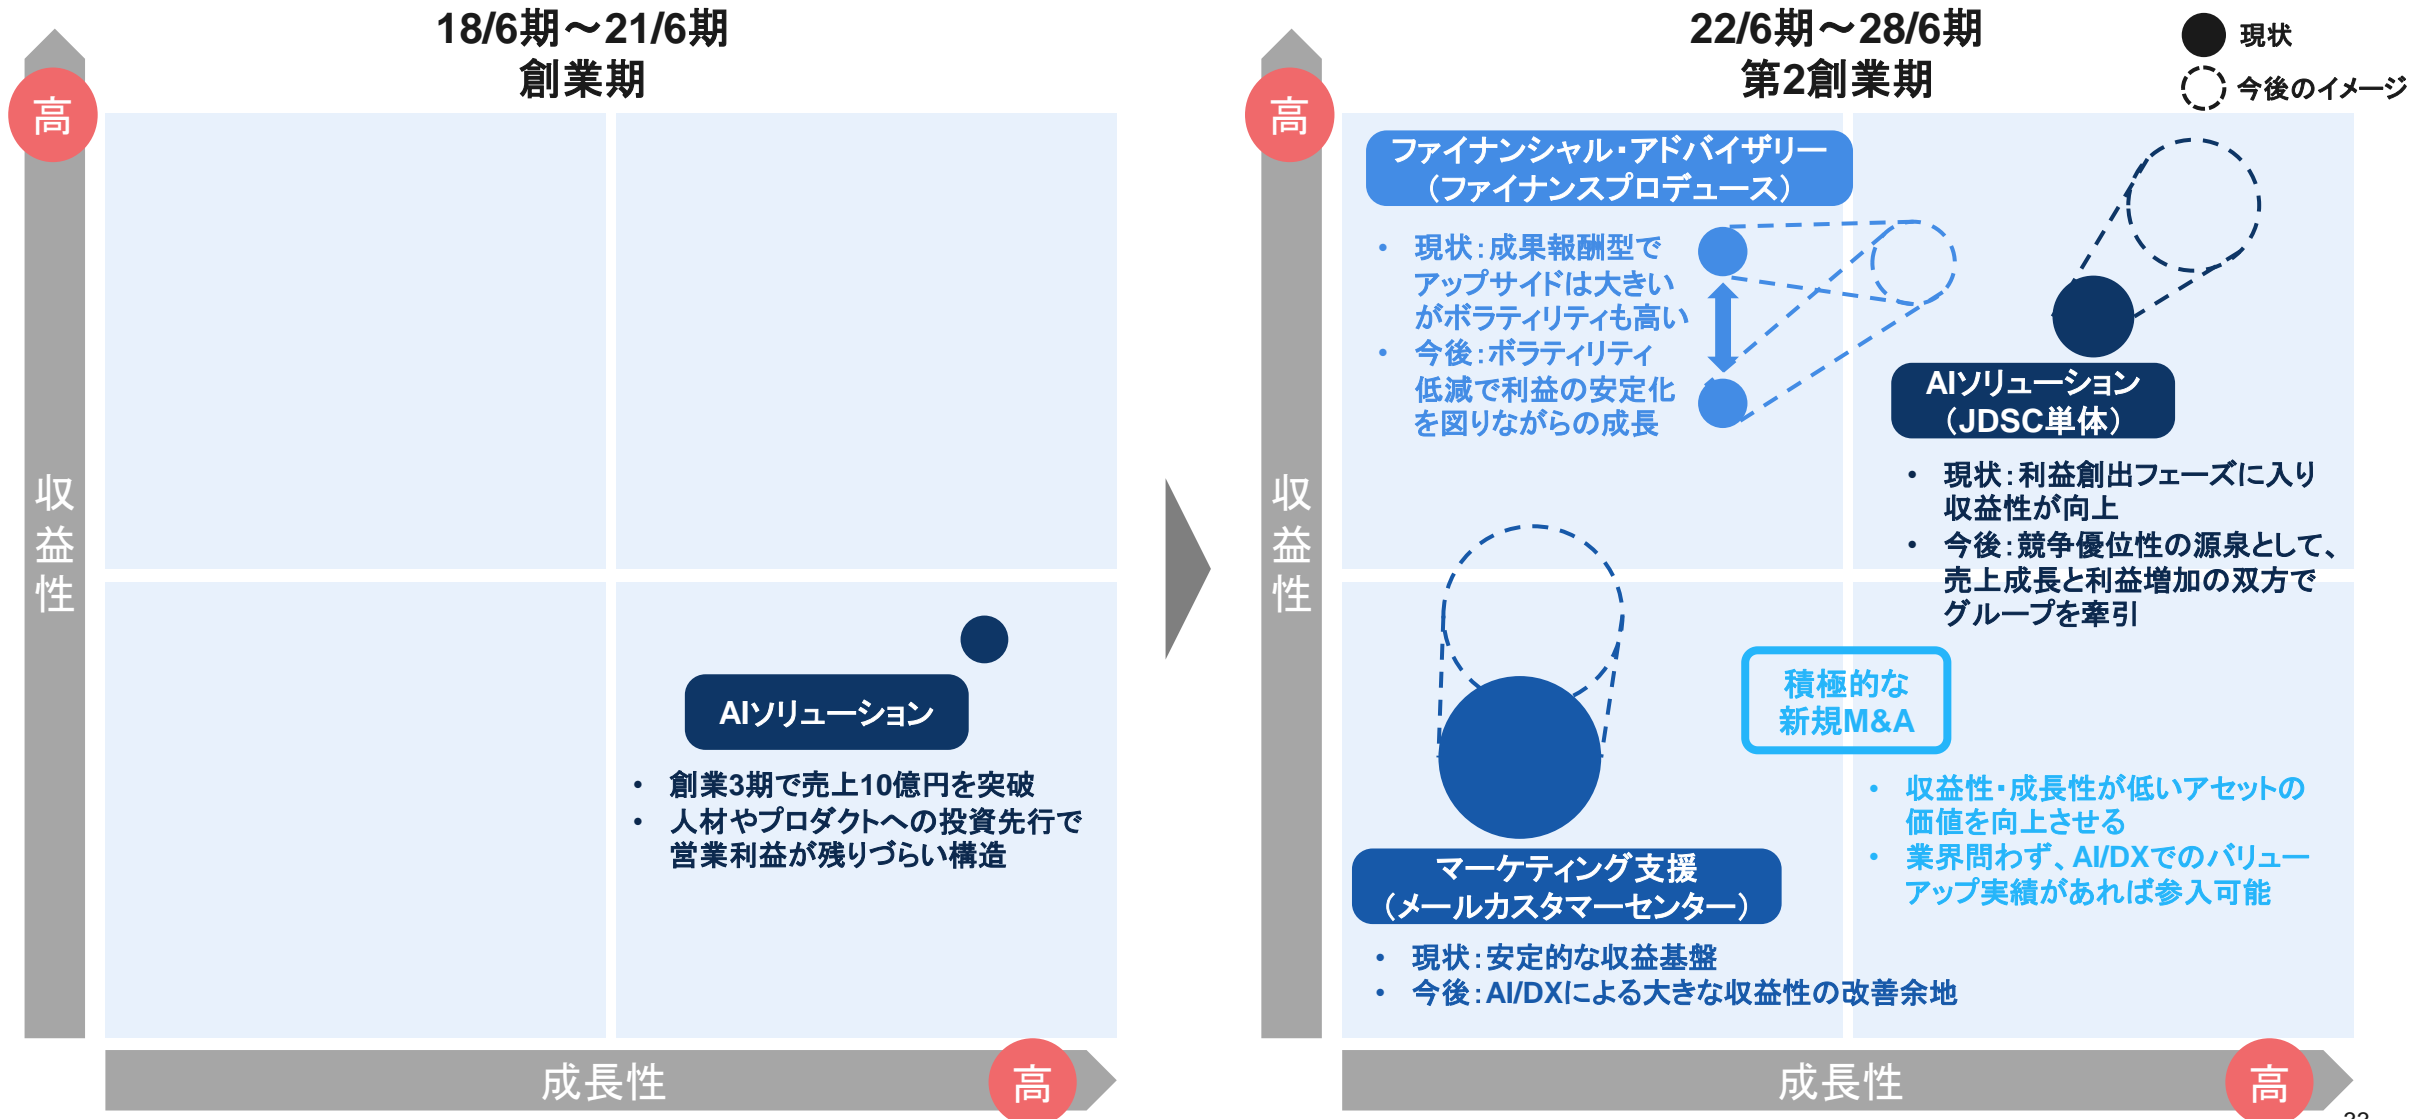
18/6期～21/6期
創業期

高

収益性

AIソリューション

• 創業3期で売上10億円を突破
• 人材やプロダクトへの投資先行で営業利益が残りづらい構造

成長性 高

22/6期～28/6期
第2創業期

現状
今後のイメージ

高

収益性

ファイナンシャル・アドバイザリー（ファイナンスプロデュース）

• 現状：成果報酬型でアップサイドは大きいがボラティリティも高い
• 今後：ボラティリティ低減で利益の安定化を図りながらの成長

AIソリューション（JDSC単体）

• 現状：利益創出フェーズに入り収益性が向上
• 今後：競争優位性の源泉として、売上成長と利益増加の双方でグループを牽引

積極的な新規M&A

• 収益性・成長性が低いアセットの価値を向上させる
• 業界問わず、AI/DXでのバリューアップ実績があれば参入可能

マーケティング支援（メールカスタマーセンター）

• 現状：安定的な収益基盤
• 今後：AI/DXによる大きな収益性の改善余地

成長性 高

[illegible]